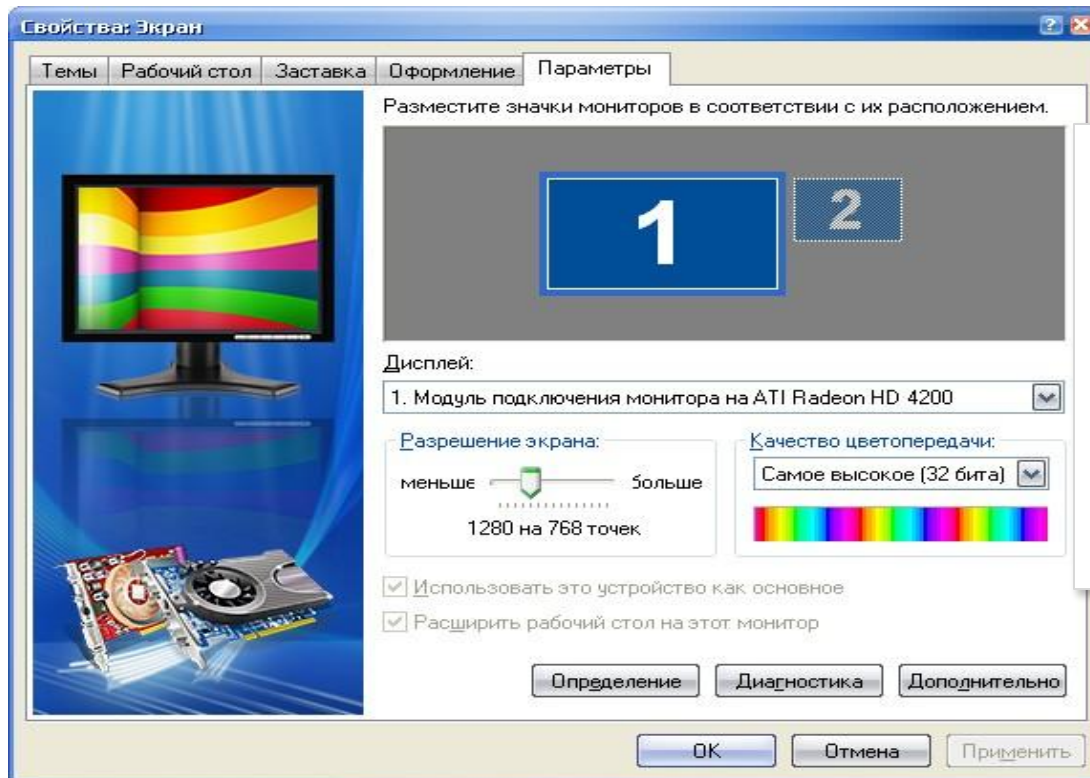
Свойства: Экран

Темы | Рабочий стол | Заставка | Оформление | Параметры

Разместите значки мониторов в соответствии с их расположением.

1

2

Дисплей:

1. Модуль подключения монитора на ATI Radeon HD 4200

Разрешение экрана:

меньше больше

1280 на 768 точек

Качество цветопередачи:

Самое высокое (32 бита)

Использовать это устройство как основное

Расширить рабочий стол на этот монитор

Определение

Диагностика

Дополнительно

OK

Отмена

Применить